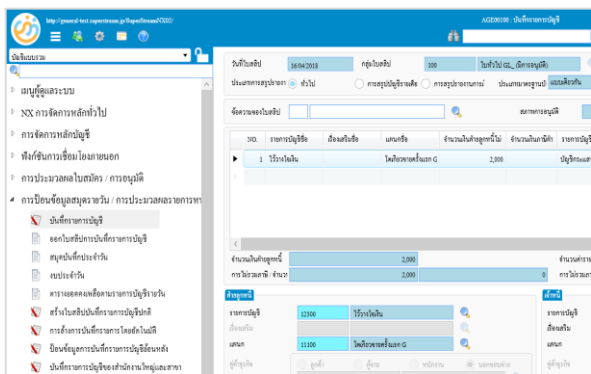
http://gsoecl-test.capestream.gs/SuperStreamNX60/

AGE00100 : บันทึกรายการบัญชี

บัญชีแยกประเภท

เมนูผู้ดูแลระบบ

NX การจัดการหลักทั่วไป

การจัดการหลักบัญชี

ฟังก์ชันการเชื่อมโยงภายนอก

การประมวลผลใบสมัคร / การอนุมัติ

การป้อนข้อมูลสมุดรายวัน / การประมวลผลรายการทา

บันทึกรายการบัญชี

ออกใบสลิปการบันทึกรายการบัญชี

สมุดบันทึกประจำวัน

แบประจำวัน

ตารางยอดคงเหลือตามรายการบัญชีรายวัน

สร้างใบสลิปบันทึกรายการบัญชีปกติ

การสร้างการบันทึกรายการโดยอัตโนมัติ

ป้อนข้อมูลการบันทึกรายการบัญชีย้อนหลัง

บันทึกรายการบัญชีของสำนักงานใหญ่และสาขา

วันที่ใบสลิป 16/04/2018 กลุ่มใบสลิป 100 ใบทั่วไป GL_ (มีการอนุมัติ)

ประเภทการสรุปบางอย่าง ทั่วไป การสรุปบัญชีรายเดือน การสรุปรายงานการ ประเภทมาตรฐานบัญ แผนเดียวกัน

ข้อความของใบสลิป สถานะการอนุมัติ

| NO. | รายการบัญชีย่อ | ล้อจนลรีบห้อ | แผนกย่อ | จำนวนเงินค่าลูกหนี้ไป | จำนวนเงินเจ้าหนี้ | รายการบัญ |
|---|---|---|---|---|---|---|
| 1 | วิธีการโอนเงิน | | โดเดียวทางเครื่องเอก G | 2,000 | | บัญชีทองแล |

จำนวนเงินค่าลูกหนี้ 2,000 จำนวนเ

การไม่รวมภาษี / จำนวเ 2,000 0 การไม่รวมภ

ด้านลูกหนี้ ด้านเจ้า

รายการบัญชี 12300 วิธีการโอนเงิน รายการบัญ

ล้อจนลรีบ ล้อจนลรีบ

แผนก 11100 โดเดียวทางเครื่องเอก G แผนก

ผู้ที่ลูกค้า ลูกค้า ผู้ขาย พนักงาน นอกระบบงาน ผู้ที่ลูกค้า